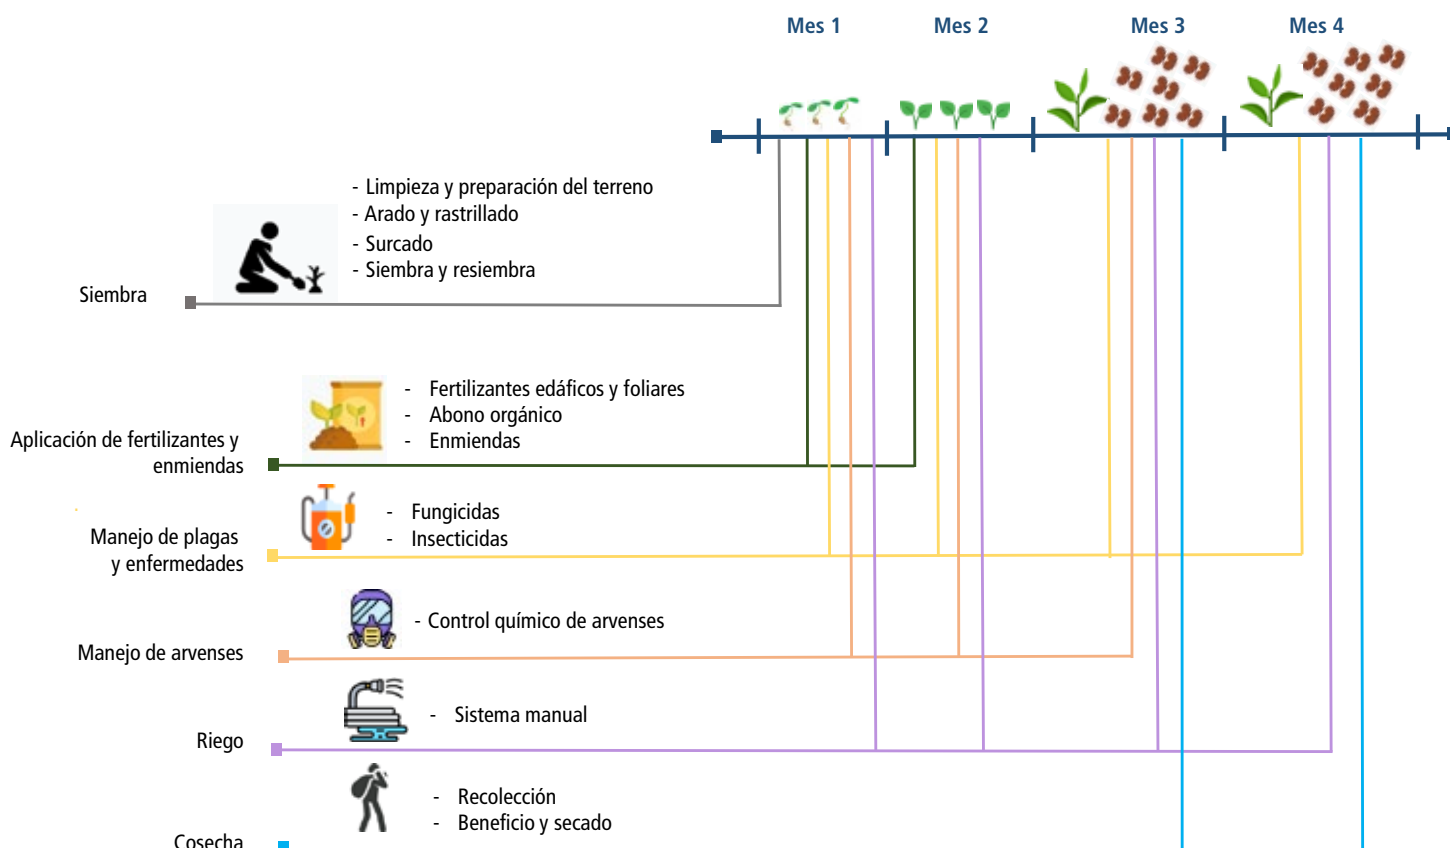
Mes 1
Mes 2
Mes 3
Mes 4

- Limpieza y preparación del terreno
- Arado y rastrillado
- Surcado
- Siembra y resiembra

Siembra

- Fertilizantes edáficos y foliares
- Abono orgánico
- Enmiendas

Aplicación de fertilizantes y enmiendas

- Fungicidas
- Insecticidas

Manejo de plagas y enfermedades

- Control químico de arvenses

Manejo de arvenses

- Sistema manual

Riego

- Recolección
- Beneficio y secado

Cosecha